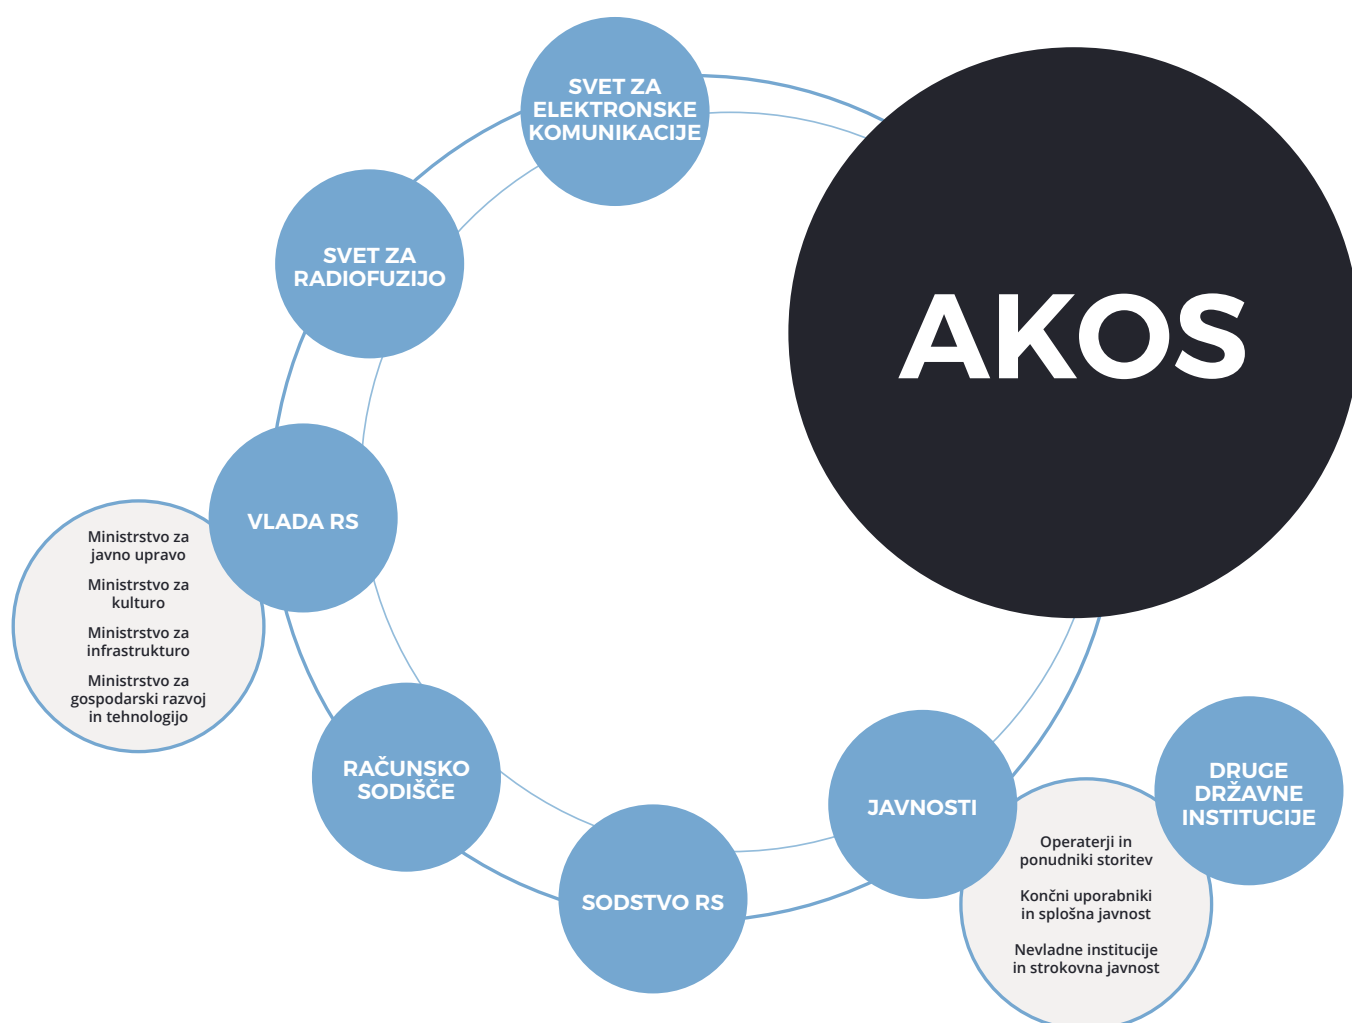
AKOS

SVET ZA ELEKTRONSKE KOMUNIKACIJE

SVET ZA RADIOFUZIJO

VLADA RS

Ministrstvo za javno upravo

Ministrstvo za kulturo

Ministrstvo za infrastrukturo

Ministrstvo za gospodarski razvoj in tehnologijo

RAČUNSKO SODIŠČE

SODSTVO RS

JAVNOSTI

Operaterji in ponudniki storitev

Končni uporabniki in splošna javnost

Nevladne institucije in strokovna javnost

DRUGE DRŽAVNE INSTITUCIJE